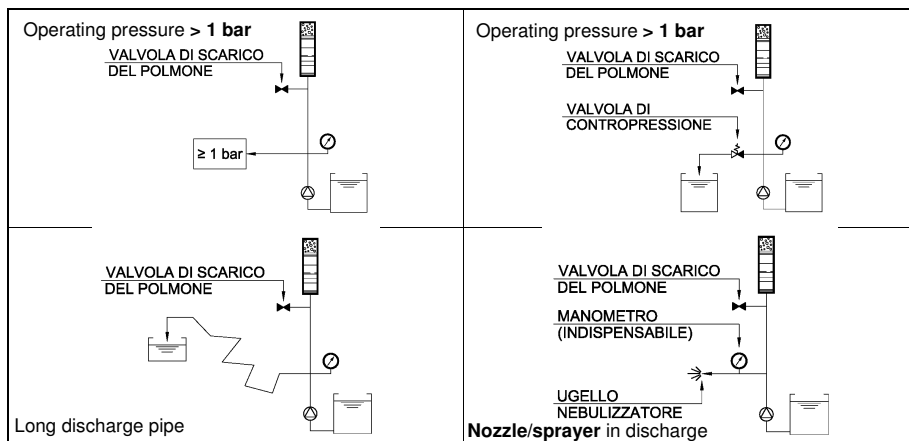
Operating pressure **> 1 bar**

VALVOLA DI SCARICO DEL POLMONE

≥ 1 bar

Operating pressure **> 1 bar**

VALVOLA DI SCARICO DEL POLMONE

VALVOLA DI CONTROPRESSIONE

VALVOLA DI SCARICO DEL POLMONE

Long discharge pipe

VALVOLA DI SCARICO DEL POLMONE

MANOMETRO (INDISPENSABILE)

UGELLO NEBULIZZATORE

**Nozzle/sprayer** in discharge